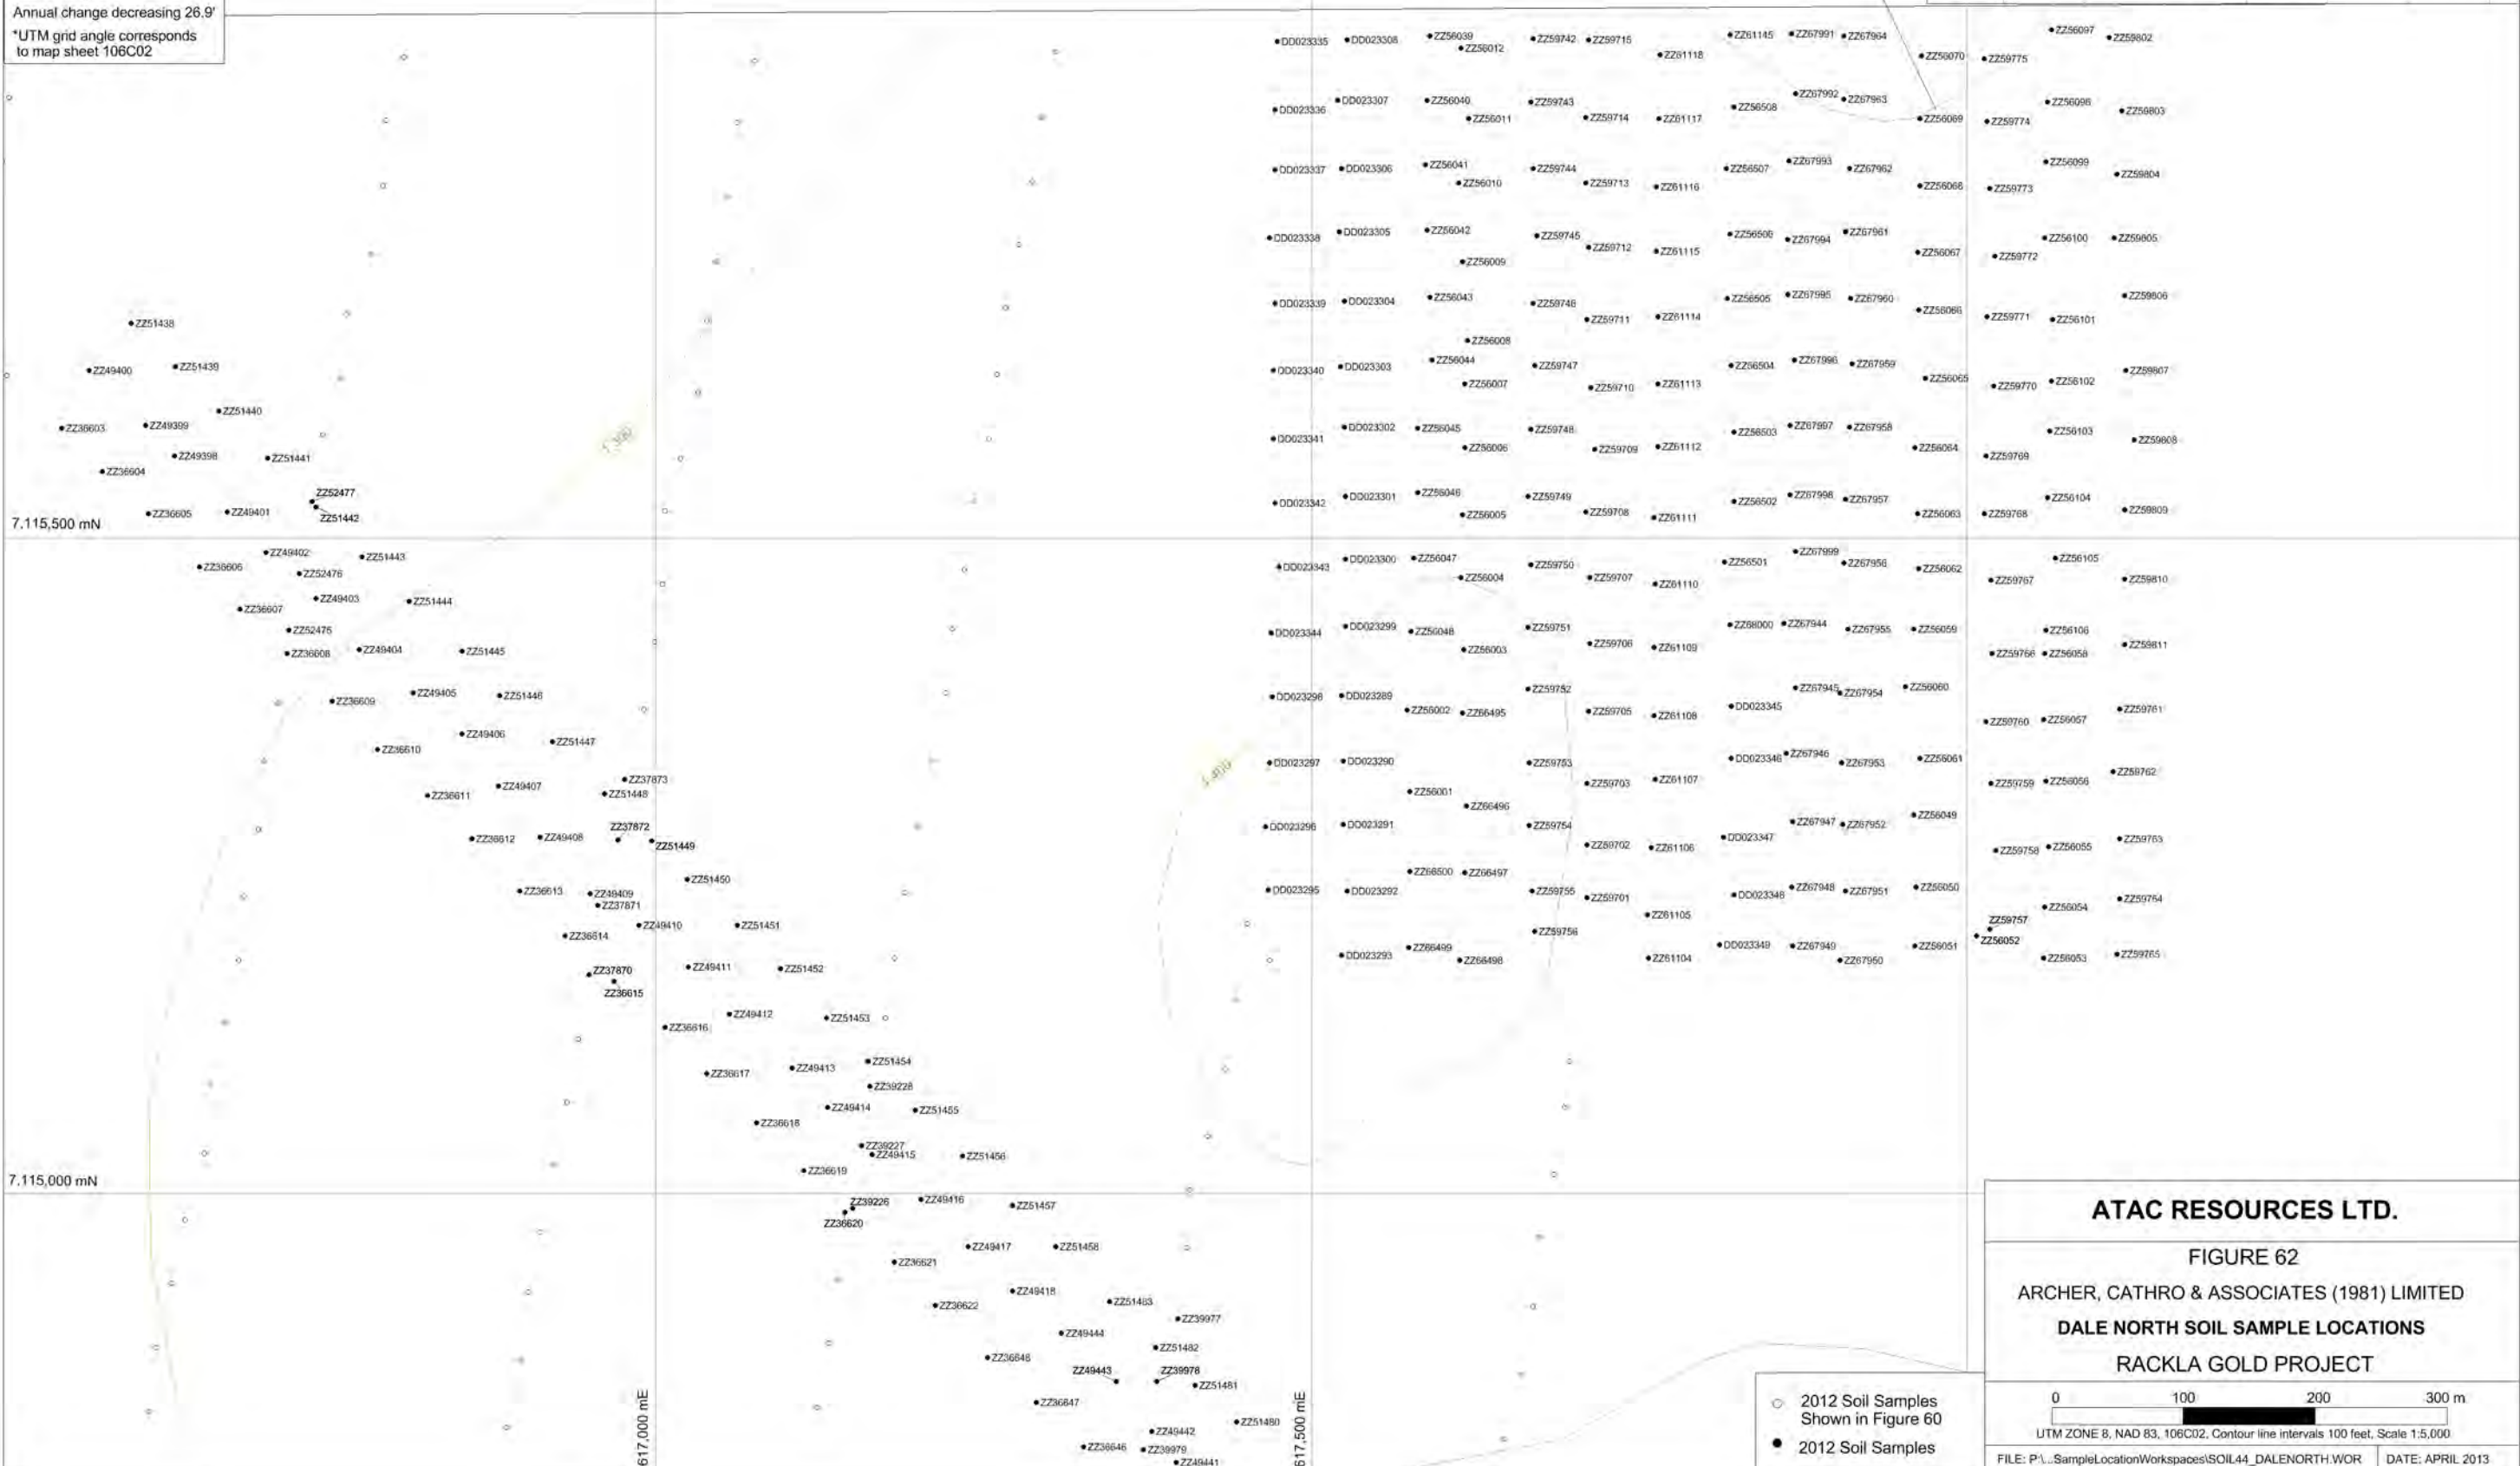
Annual change decreasing 26.9'
*UTM grid angle corresponds to map sheet 106C02

7,115,500 mN

7,115,000 mN

617,000 mE

617,500 mE

1,300

1,400

ZZ51438
ZZ49400
ZZ51439
ZZ51440
ZZ36603
ZZ49399
ZZ49398
ZZ51441
ZZ36604
ZZ52477
ZZ36605
ZZ49401
ZZ51442
ZZ49402
ZZ51443
ZZ36606
ZZ52476
ZZ49403
ZZ51444
ZZ36607
ZZ52475
ZZ36608
ZZ49404
ZZ51445
ZZ36609
ZZ49405
ZZ51446
ZZ49406
ZZ51447
ZZ36610
ZZ37873
ZZ49407
ZZ51448
ZZ36611
ZZ37872
ZZ36612
ZZ49408
ZZ51449
ZZ51450
ZZ36613
ZZ49409
ZZ37871
ZZ49410
ZZ51451
ZZ36614
ZZ37870
ZZ49411
ZZ51452
ZZ36615
ZZ49412
ZZ51453
ZZ36616
ZZ51454
ZZ36617
ZZ49413
ZZ39228
ZZ49414
ZZ51455
ZZ36618
ZZ39227
ZZ49415
ZZ51456
ZZ36619
ZZ39226
ZZ49416
ZZ51457
ZZ36620
ZZ49417
ZZ51458
ZZ36621
ZZ49418
ZZ51483
ZZ36622
ZZ39977
ZZ49444
ZZ51482
ZZ36648
ZZ49443
ZZ39978
ZZ51481
ZZ36647
ZZ51480
ZZ49442
ZZ36646
ZZ39979
ZZ49441

DD023335
DD023308
ZZ56039
ZZ56012
ZZ59742
ZZ59715
ZZ61118
ZZ61145
ZZ67991
ZZ67964
ZZ56070
ZZ59775
ZZ56097
ZZ59802
DD023336
DD023307
ZZ56040
ZZ56011
ZZ59743
ZZ59714
ZZ61117
ZZ56508
ZZ67992
ZZ67963
ZZ56069
ZZ59774
ZZ56098
ZZ59803
DD023337
DD023306
ZZ56041
ZZ56010
ZZ59744
ZZ59713
ZZ61116
ZZ56507
ZZ67993
ZZ67962
ZZ56068
ZZ59773
ZZ56099
ZZ59804
DD023338
DD023305
ZZ56042
ZZ56009
ZZ59745
ZZ59712
ZZ61115
ZZ56506
ZZ67994
ZZ67961
ZZ56067
ZZ59772
ZZ56100
ZZ59805
DD023339
DD023304
ZZ56043
ZZ59746
ZZ59711
ZZ61114
ZZ56505
ZZ67995
ZZ67960
ZZ56066
ZZ59771
ZZ56101
ZZ59806
ZZ56008
DD023340
DD023303
ZZ56044
ZZ56007
ZZ59747
ZZ59710
ZZ61113
ZZ56504
ZZ67996
ZZ67959
ZZ56065
ZZ59770
ZZ56102
ZZ59807
DD023341
DD023302
ZZ56045
ZZ56006
ZZ59748
ZZ59709
ZZ61112
ZZ56503
ZZ67997
ZZ67958
ZZ56064
ZZ59769
ZZ56103
ZZ59808
DD023342
DD023301
ZZ56046
ZZ56005
ZZ59749
ZZ59708
ZZ61111
ZZ56502
ZZ67998
ZZ67957
ZZ56063
ZZ59768
ZZ56104
ZZ59809
DD023343
DD023300
ZZ56047
ZZ56004
ZZ59750
ZZ59707
ZZ61110
ZZ56501
ZZ67999
ZZ67956
ZZ56062
ZZ59767
ZZ56105
ZZ59810
DD023344
DD023299
ZZ56048
ZZ56003
ZZ59751
ZZ59706
ZZ61109
ZZ68000
ZZ67944
ZZ67955
ZZ56059
ZZ56106
ZZ59766
ZZ56058
ZZ59811
DD023298
DD023289
ZZ56002
ZZ66495
ZZ59752
ZZ59705
ZZ61108
DD023345
ZZ67945
ZZ67954
ZZ56060
ZZ59760
ZZ56057
ZZ59761
DD023297
DD023290
ZZ59753
ZZ59703
ZZ61107
DD023346
ZZ67946
ZZ67953
ZZ56061
ZZ59759
ZZ56056
ZZ59762
ZZ56001
ZZ66496
DD023296
DD023291
ZZ59754
ZZ59702
ZZ61106
DD023347
ZZ67947
ZZ67952
ZZ56049
ZZ59758
ZZ56055
ZZ59763
ZZ66500
ZZ66497
DD023295
DD023292
ZZ59755
ZZ59701
ZZ61105
DD023348
ZZ67948
ZZ67951
ZZ56050
ZZ56054
ZZ59764
ZZ59757
ZZ56052
ZZ59756
DD023293
ZZ66499
ZZ66498
ZZ61104
DD023349
ZZ67949
ZZ67950
ZZ56051
ZZ56053
ZZ59765

2012 Soil Samples Shown in Figure 60
2012 Soil Samples

ATAC RESOURCES LTD.
FIGURE 62
ARCHER, CATHRO & ASSOCIATES (1981) LIMITED
DALE NORTH SOIL SAMPLE LOCATIONS
RACKLA GOLD PROJECT
0 100 200 300 m
UTM ZONE 8, NAD 83, 106C02, Contour line intervals 100 feet, Scale 1:5,000
FILE: P:\...SampleLocationWorkspaces\SOIL44_DALENORTH.WOR
DATE: APRIL 2013